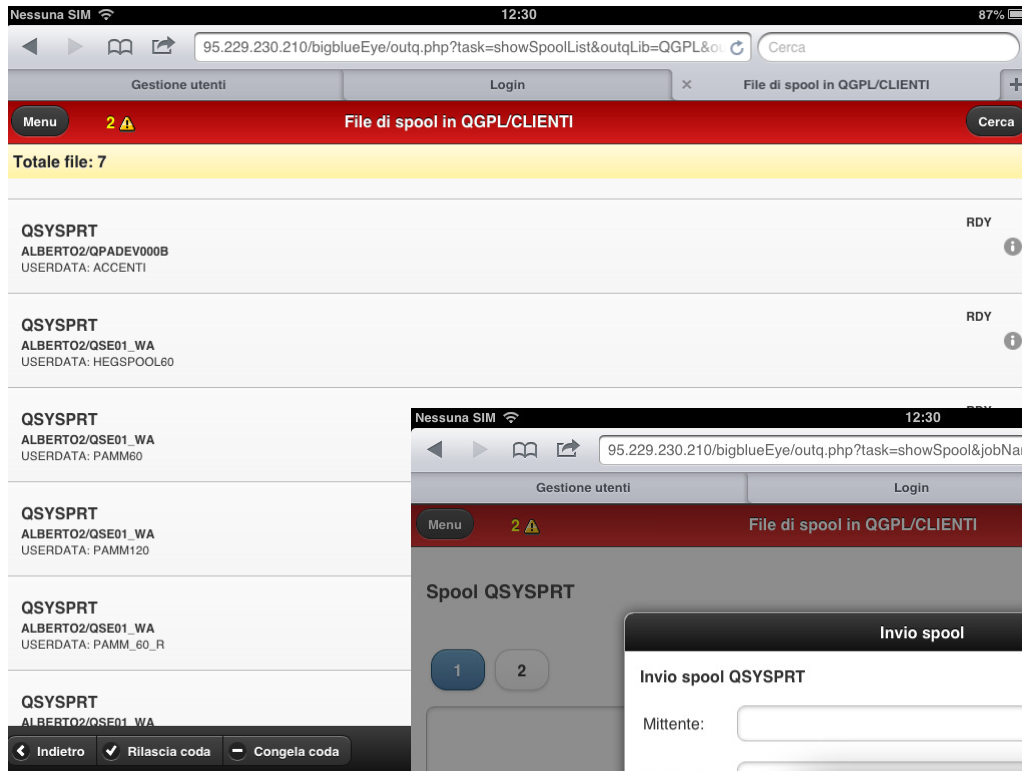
Nessuna SIM 12:30 87%

95.229.230.210/bigblueEye/outq.php?task=showSpoolList&outqLib=QGPL&o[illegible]

Cerca

Gestione utenti | Login | × File di spool in QGPL/CLIENTI | +

Menu 2 File di spool in QGPL/CLIENTI Cerca

Totale file: 7

QSYSPRT
ALBERTO2/QPADEV000B
USERDATA: ACCENTI
RDY

QSYSPRT
ALBERTO2/QSE01_WA
USERDATA: HEGSPOOL60
RDY

QSYSPRT
ALBERTO2/QSE01_WA
USERDATA: PAMM60

QSYSPRT
ALBERTO2/QSE01_WA
USERDATA: PAMM120

QSYSPRT
ALBERTO2/QSE01_WA
USERDATA: PAMM_60_R

QSYSPRT
ALBERTO2/QSE01_WA

Indietro Rilascia coda Congela coda

Nessuna SIM 12:30

95.229.230.210/bigblueEye/outq.php?task=showSpool&jobNa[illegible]

Gestione utenti | Login

Menu 2 File di spool in QGPL/CLIENTI

Spool QSYSPRT

1 2

Invio spool

Invio spool QSYSPRT

Mittente: